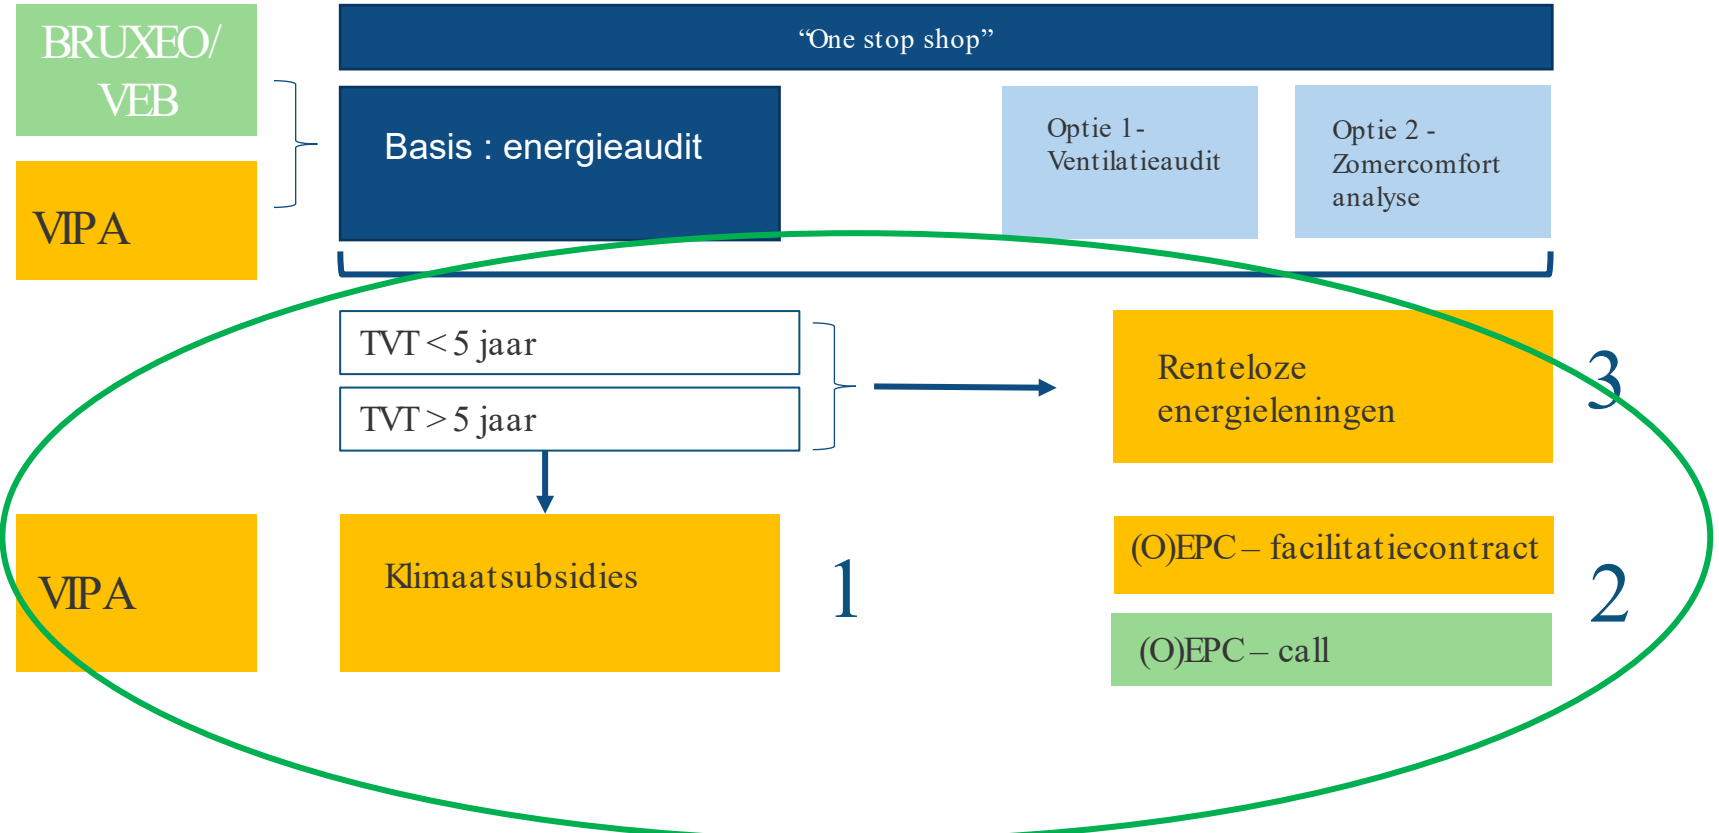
BRUXEO/ VEB

VIPA

"One stop shop"

Basis : energieaudit

Optie 1 - Ventilatieaudit

Optie 2 - Zomercomfort analyse

TVT < 5 jaar

TVT > 5 jaar

Renteloze energieleningen

3

VIPA

Klimaatsubsidies

1

(O)EPC – facilitatiecontract

2

(O)EPC – call